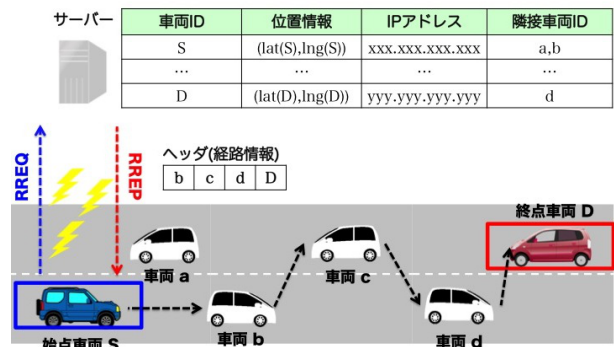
サーバー

| 車両ID | 位置情報 | IPアドレス | 隣接車両ID |
|---|---|---|---|
| S | (lat(S),lng(S)) | xxx.xxx.xxx.xxx | a,b |
| … | … | … | … |
| D | (lat(D),lng(D)) | yyy.yyy.yyy.yyy | d |

RREQ

RREP

ヘッダ(経路情報)

| b | c | d | D |
|---|---|---|---|

終点車両 D

車両 a

車両 c

始点車両 S

車両 b

車両 d